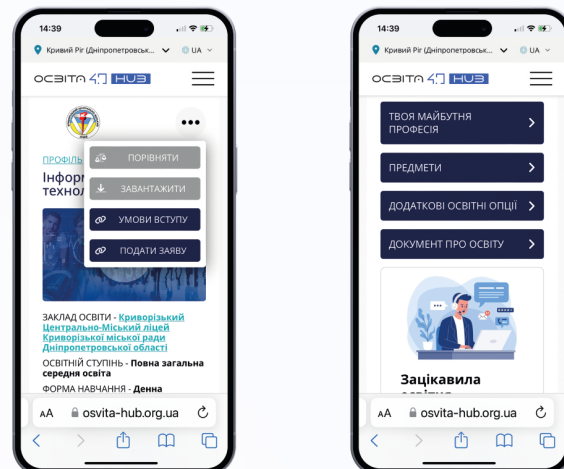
14:39

Кривий Ріг (Дніпропетровськ... UA

ОСВІТА 4.0 HUB

ПРОФІЛЬ
Інформ
техноло

ПОРІВНЯТИ
ЗАВАНТАЖИТИ
УМОВИ ВСТУПУ
ПОДАТИ ЗАЯВУ

ЗАКЛАД ОСВІТИ - Криворізький Центрально-Міський ліцей Криворізької міської ради Дніпропетровської області

ОСВІТНІЙ СТУПІНЬ - Повна загальна середня освіта

ФОРМА НАВЧАННЯ - Денна

аА osvita-hub.org.ua

14:39

Кривий Ріг (Дніпропетровськ... UA

ОСВІТА 4.0 HUB

ТВОЯ МАЙБУТНЯ ПРОФЕСІЯ

ПРЕДМЕТИ

ДОДАТКОВІ ОСВІТНІ ОПЦІЇ

ДОКУМЕНТ ПРО ОСВІТУ

Зацікавила
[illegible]

аА osvita-hub.org.ua